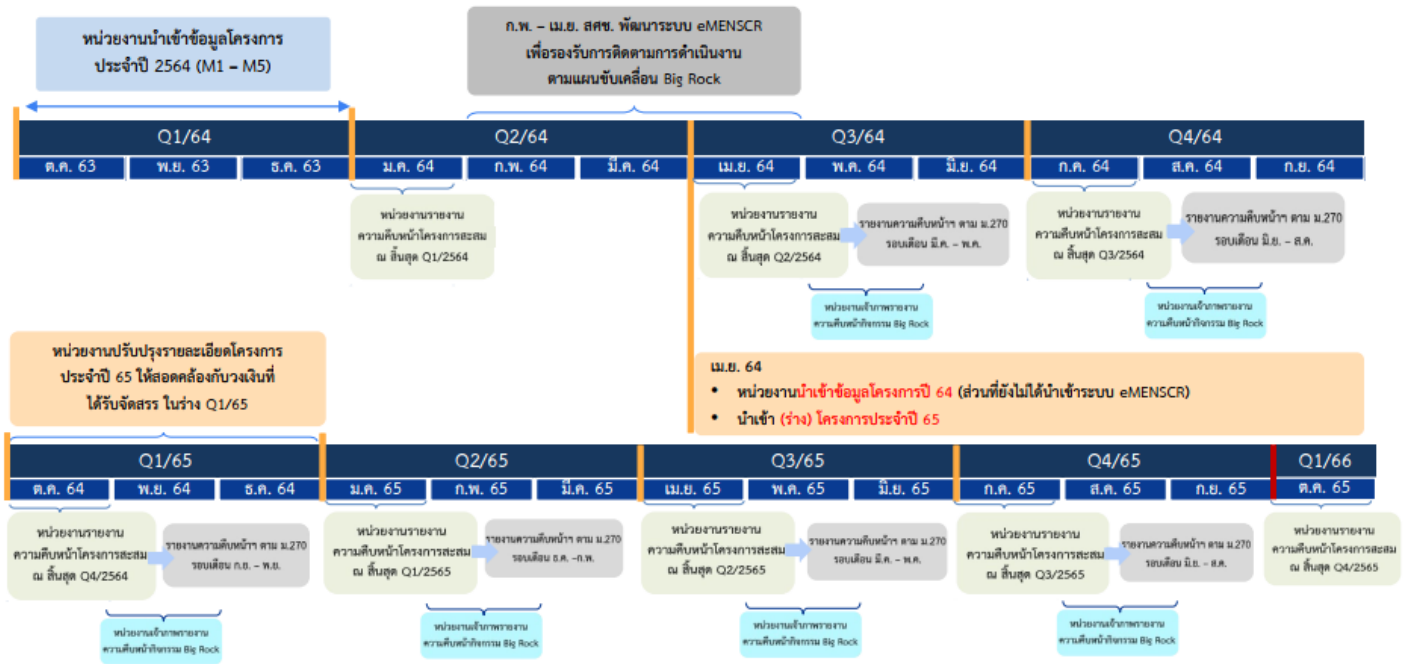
หน่วยงานนำเข้าข้อมูลโครงการ ประจำปี 2564 (M1 – M5)

ก.พ. – เม.ย. สศช. พัฒนาระบบ eMENSCR เพื่อรองรับการติดตามการดำเนินงาน ตามแผนขับเคลื่อน Big Rock

| Q1/64 | | | Q2/64 | | | Q3/64 | | | Q4/64 | | |
|---|---|---|---|---|---|---|---|---|---|---|---|
| ต.ค. 63 | พ.ย. 63 | ธ.ค. 63 | ม.ค. 64 | ก.พ. 64 | มี.ค. 64 | เม.ย. 64 | พ.ค. 64 | มิ.ย. 64 | ก.ค. 64 | ส.ค. 64 | ก.ย. 64 |

หน่วยงานรายงานความคืบหน้าโครงการสะสม ณ สิ้นสุด Q1/2564

หน่วยงานรายงานความคืบหน้าโครงการสะสม ณ สิ้นสุด Q2/2564

รายงานความคืบหน้าฯ ตาม ม.270 รอบเดือน มี.ค. – พ.ค.

หน่วยงานเจ้าภาพรายงานความคืบหน้ากิจกรรม Big Rock

หน่วยงานรายงานความคืบหน้าโครงการสะสม ณ สิ้นสุด Q3/2564

รายงานความคืบหน้าฯ ตาม ม.270 รอบเดือน มิ.ย. – ส.ค.

หน่วยงานเจ้าภาพรายงานความคืบหน้ากิจกรรม Big Rock

หน่วยงานปรับปรุงรายละเอียดโครงการประจำปี 65 ให้สอดคล้องกับวงเงินที่ได้รับจัดสรร ในร่าง Q1/65

เม.ย. 64
• หน่วยงานนำเข้าข้อมูลโครงการปี 64 (ส่วนที่ยังไม่ได้นำเข้าระบบ eMENSCR)
• นำเข้า (ร่าง) โครงการประจำปี 65

| Q1/65 | | | Q2/65 | | | Q3/65 | | | Q4/65 | | | Q1/66 |
|---|---|---|---|---|---|---|---|---|---|---|---|---|
| ต.ค. 64 | พ.ย. 64 | ธ.ค. 64 | ม.ค. 65 | ก.พ. 65 | มี.ค. 65 | เม.ย. 65 | พ.ค. 65 | มิ.ย. 65 | ก.ค. 65 | ส.ค. 65 | ก.ย. 65 | ต.ค. 65 |

หน่วยงานรายงานความคืบหน้าโครงการสะสม ณ สิ้นสุด Q4/2564

รายงานความคืบหน้าฯ ตาม ม.270 รอบเดือน ก.ย. – พ.ย.

หน่วยงานเจ้าภาพรายงานความคืบหน้ากิจกรรม Big Rock

หน่วยงานรายงานความคืบหน้าโครงการสะสม ณ สิ้นสุด Q1/2565

รายงานความคืบหน้าฯ ตาม ม.270 รอบเดือน ธ.ค. –ก.พ.

หน่วยงานเจ้าภาพรายงานความคืบหน้ากิจกรรม Big Rock

หน่วยงานรายงานความคืบหน้าโครงการสะสม ณ สิ้นสุด Q2/2565

รายงานความคืบหน้าฯ ตาม ม.270 รอบเดือน มี.ค. – พ.ค.

หน่วยงานเจ้าภาพรายงานความคืบหน้ากิจกรรม Big Rock

หน่วยงานรายงานความคืบหน้าโครงการสะสม ณ สิ้นสุด Q3/2565

รายงานความคืบหน้าฯ ตาม ม.270 รอบเดือน มิ.ย. – ส.ค.

หน่วยงานเจ้าภาพรายงานความคืบหน้ากิจกรรม Big Rock

หน่วยงานรายงานความคืบหน้าโครงการสะสม ณ สิ้นสุด Q4/2565